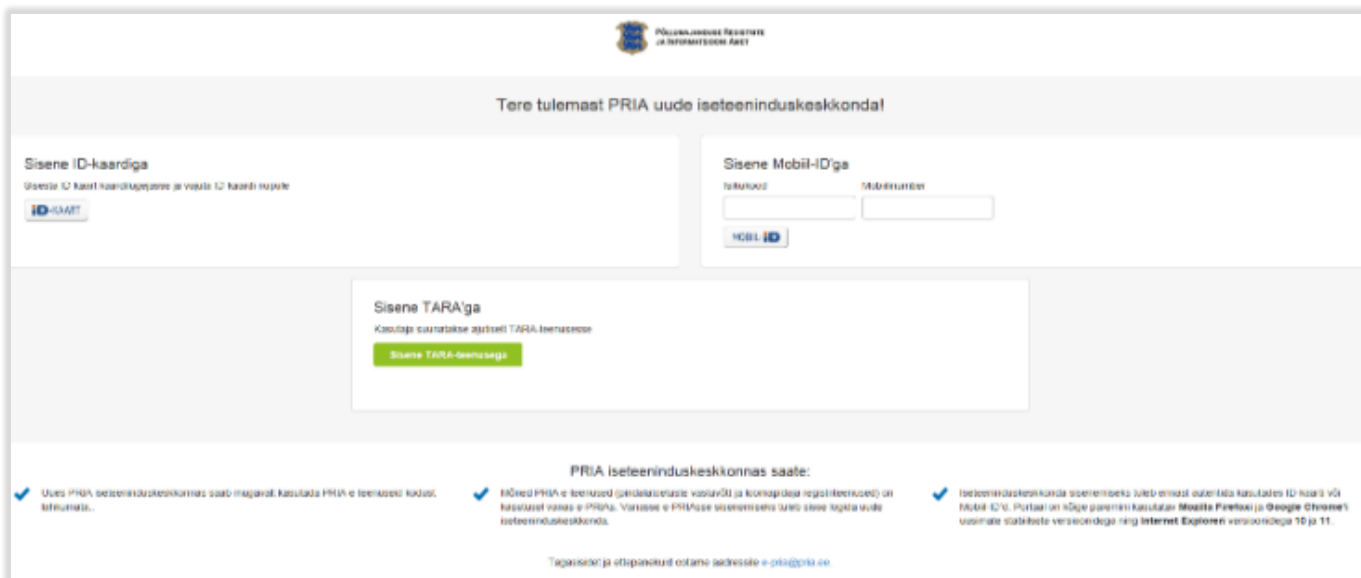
PÕLLUMAJANDUSE REGISTRITE JA INFORMATSIOONI AMET

Tere tulemast PRIA uude iseteeninduskeskkonda!

Sisene ID-kaardiga

Sisesta ID kaart kaardilugejasse ja vajuta ID kaardi nupule

ID-KAART

Sisene Mobiil-ID'ga

Isikukood

Mobiilinumber

MOBIIL-ID

Sisene TARA'ga

Kasutaja suunatakse ajutiselt TARA-teenusesse

Sisene TARA-teenusega

PRIA iseteeninduskeskkonnas saate:

Uues PRIA iseteeninduskeskkonnas saab mugavalt kasutada PRIA e-teenuseid kodust lahkumata.

Mõned PRIA e-teenused (piirdalatoetuste vastuvõtt ja loomapidaja registriteenused) on kasutusel vanas e-PRIAs. Vanasse e-PRIAsse sisenemiseks tuleb sisse logida uude iseteeninduskeskkonda.

Iseteeninduskeskkonda sisenemiseks tuleb ennast autentida kasutades ID-kaarti või Mobiil-ID'd. Portaal on kõige paremini kasutatav Mozilla Firefoxi ja Google Chrome'i uusimate stabiilsete versioonidega ning Internet Exploreri versioonidega 10 ja 11.

Tagasiside ja ettepanekud ootame aadressile e-pria@pria.ee